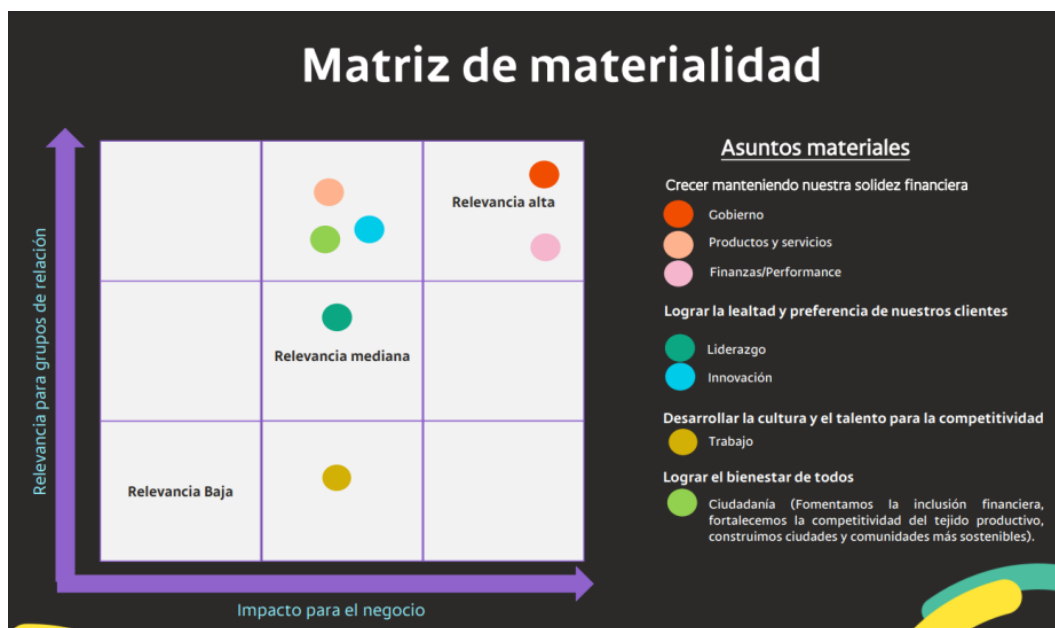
Matriz de materialidad

Relevancia para grupos de relación

Relevancia alta

Relevancia mediana

Relevancia Baja

Impacto para el negocio

Asuntos materiales

Crecer manteniendo nuestra solidez financiera

Gobierno

Productos y servicios

Finanzas/Performance

Lograr la lealtad y preferencia de nuestros clientes

Liderazgo

Innovación

Desarrollar la cultura y el talento para la competitividad

Trabajo

Lograr el bienestar de todos

Ciudadanía (Fomentamos la inclusión financiera, fortalecemos la competitividad del tejido productivo, construimos ciudades y comunidades más sostenibles).